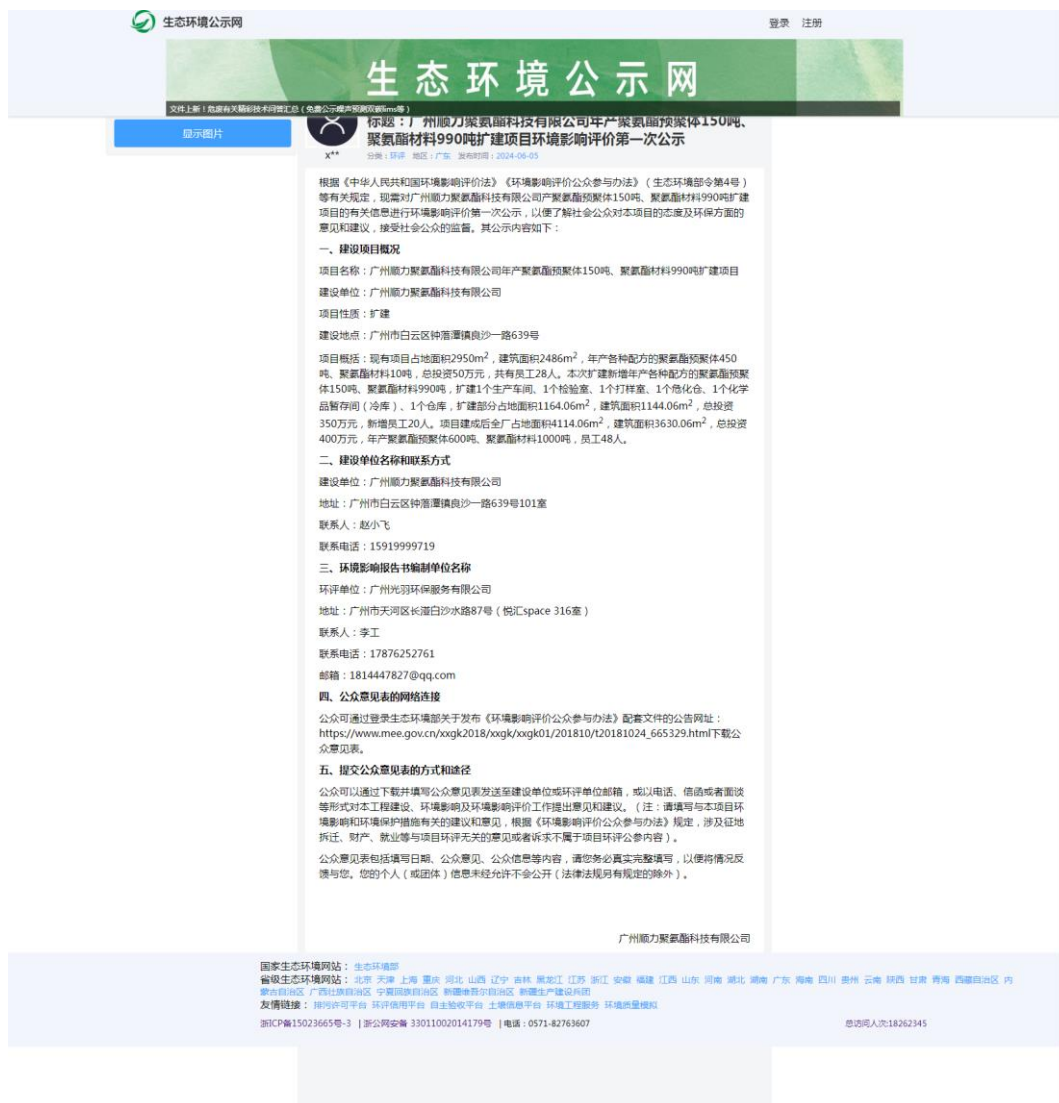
生态环境公示网

登录 注册

生 态 环 境 公 示 网

文件上新！危废有关精彩技术问答汇总（免费公示模块预测观看lims等）

显示图片

标题：广州顺力聚氨酯科技有限公司年产聚氨酯预聚体150吨、聚氨酯材料990吨扩建项目环境影响评价第一次公示

x**

分类：环评 地区：广东 发布时间：2024-06-05

根据《中华人民共和国环境影响评价法》《环境影响评价公众参与办法》（生态环境部令第4号）等有关规定，现需对广州顺力聚氨酯科技有限公司产聚氨酯预聚体150吨、聚氨酯材料990吨扩建项目的有关信息进行环境影响评价第一次公示，以便了解社会公众对本项目的态度及环保方面的意见和建议，接受社会公众的监督。其公示内容如下：

一、建设项目概况

项目名称：广州顺力聚氨酯科技有限公司年产聚氨酯预聚体150吨、聚氨酯材料990吨扩建项目

建设单位：广州顺力聚氨酯科技有限公司

项目性质：扩建

建设地点：广州市白云区钟落潭镇良沙一路639号

项目概括：现有项目占地面积2950$m^2$，建筑面积2486$m^2$，年产各种配方的聚氨酯预聚体450吨、聚氨酯材料10吨，总投资50万元，共有员工28人。本次扩建新增年产各种配方的聚氨酯预聚体150吨、聚氨酯材料990吨，扩建1个生产车间、1个检验室、1个打样室、1个危化仓、1个化学品暂存间（冷库）、1个仓库，扩建部分占地面积1164.06$m^2$，建筑面积1144.06$m^2$，总投资350万元，新增员工20人。项目建成后全厂占地面积4114.06$m^2$，建筑面积3630.06$m^2$，总投资400万元，年产聚氨酯预聚体600吨、聚氨酯材料1000吨，员工48人。

二、建设单位名称和联系方式

建设单位：广州顺力聚氨酯科技有限公司

地址：广州市白云区钟落潭镇良沙一路639号101室

联系人：赵小飞

联系电话：15919999719

三、环境影响报告书编制单位名称

环评单位：广州光羽环保服务有限公司

地址：广州市天河区长湴白沙水路87号（悦汇space 316室）

联系人：李工

联系电话：17876252761

邮箱：1814447827@qq.com

四、公众意见表的网络连接

公众可通过登录生态环境部关于发布《环境影响评价公众参与办法》配套文件的公告网址：https://www.mee.gov.cn/xxgk2018/xxgk/xxgk01/201810/t20181024_665329.html下载公众意见表。

五、提交公众意见表的方式和途径

公众可以通过下载并填写公众意见表发送至建设单位或环评单位邮箱，或以电话、信函或者面谈等形式对本工程建设、环境影响及环境影响评价工作提出意见和建议。（注：请填写与本项目环境影响和环境保护措施有关的建议和意见，根据《环境影响评价公众参与办法》规定，涉及征地拆迁、财产、就业等与项目环评无关的意见或者诉求不属于项目环评公参内容）。

公众意见表包括填写日期、公众意见、公众信息等内容，请您务必真实完整填写，以便将情况反馈与您。您的个人（或团体）信息未经允许不会公开（法律法规另有规定的除外）。

广州顺力聚氨酯科技有限公司

国家生态环境网站：生态环境部
省级生态环境网站：北京 天津 上海 重庆 河北 山西 辽宁 吉林 黑龙江 江苏 浙江 安徽 福建 江西 山东 河南 湖北 湖南 广东 海南 四川 贵州 云南 陕西 甘肃 青海 西藏自治区 内蒙古自治区 广西壮族自治区 宁夏回族自治区 新疆维吾尔自治区 新疆生产建设兵团
友情链接：排污许可平台 环评信用平台 自主验收平台 土壤信息平台 环境工程服务 环境质量模拟
浙ICP备15023665号-3 | 浙公网安备 33011002014179号 | 电话：0571-82763607
总访问人次:18262345